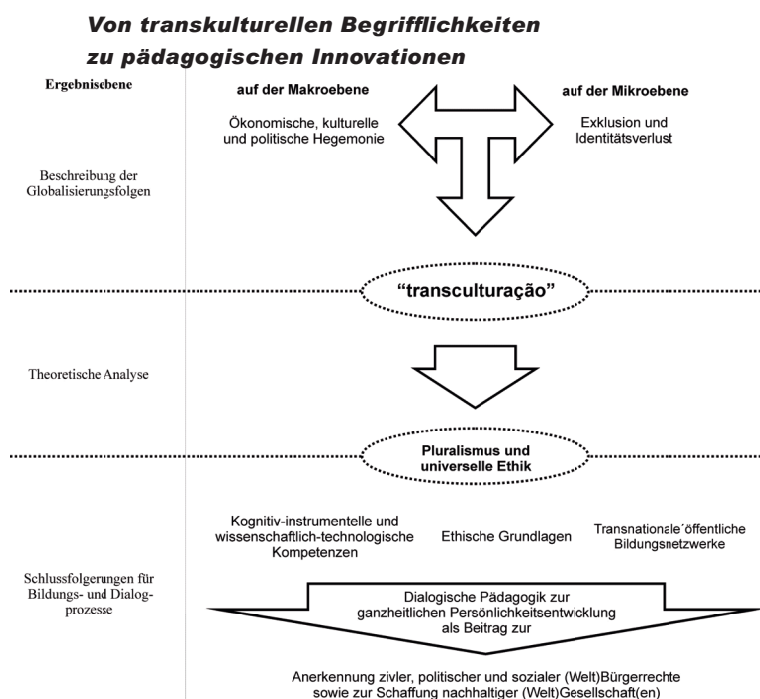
Von transkulturellen Begrifflichkeiten zu pädagogischen Innovationen

Ergebnisebene

auf der Makroebene

Ökonomische, kulturelle und politische Hegemonie

auf der Mikroebene

Exklusion und Identitätsverlust

Beschreibung der Globalisierungsfolgen

"transculturação"

Theoretische Analyse

Pluralismus und universelle Ethik

Kognitiv-instrumentelle und wissenschaftlich-technologische Kompetenzen

Ethische Grundlagen

Transnationale öffentliche Bildungsnetzwerke

Schlussfolgerungen für Bildungs- und Dialogprozesse

Dialogische Pädagogik zur ganzheitlichen Persönlichkeitsentwcklung als Beitrag zur

Anerkennung zivler, politischer und sozialer (Welt)Bürgerrechte sowie zur Schaffung nachhaltiger (Welt)Gesellschaft(en)